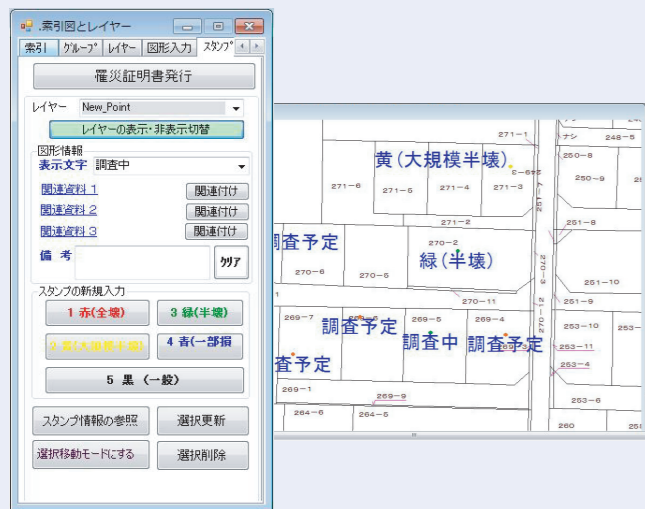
.索引図とレイヤー

索引 | ｸﾞﾙｰﾌﾟ | レイヤー | 図形入力 | スタンプ

罹災証明書発行

レイヤー New_Point

レイヤーの表示・非表示切替

図形情報
表示文字 調査中

関連資料 1 関連付け
関連資料 2 関連付け
関連資料 3 関連付け

備考 クリア

スタンプの新規入力
1 赤(全壊)
3 緑(半壊)
2 黄(大規模半壊)
4 青(一部損
5 黒 (一般)

スタンプ情報の参照
選択更新
選択移動モードにする
選択削除

271-1
ナシ
248-5
黄(大規模半壊)
250-8
271-6
271-5
271-4
271-3
250-9
271-2
251-8
調査予定
270-2
270-6
270-5
緑(半壊)
251-10
270-11
251-9
269-7
調査予定
269-5
269-4
253-10
調査中
調査予定
253-11
調査予定
253-4
269-1
269-9
253-6
264-6
264-5
260
251